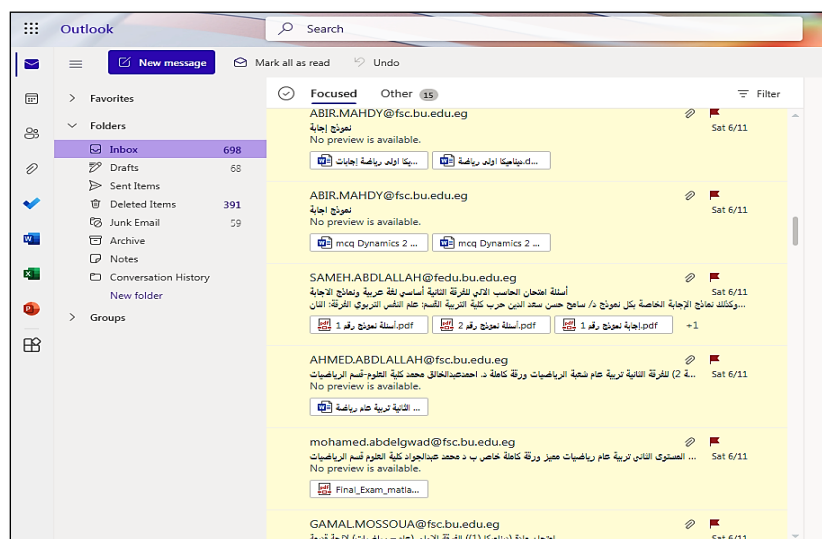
Outlook

Search

New message

Mark all as read

Undo

Favorites

Folders

Inbox 698

Drafts 68

Sent Items

Deleted Items 391

Junk Email 59

Archive

Notes

Conversation History

New folder

Groups

Focused

Other 15

Filter

ABIR.MAHDY@fsc.bu.edu.eg
نموذج إجابة
No preview is available.
Sat 6/11
يكا اولى رياضة إجابات ...
ميناميكا اولى رياضة.d...

ABIR.MAHDY@fsc.bu.edu.eg
نموذج إجابة
No preview is available.
Sat 6/11
mcq Dynamics 2 ...
mcq Dynamics 2 ...

SAMEH.ABDLALLAH@fedu.bu.edu.eg
أسئلة امتحان الحاسب الالي للفرقة الثانية أساسي لغة عربية ونماذج الاجابة
Sat 6/11
وكذلك نماذج الإجابة الخاصة بكل نموذج د/ سامح حسن سعد الدين حرب كلية التربية القسم: علم النفس التربوي الفرقة: الثان...
إجابة نموذج رقم 1.pdf
أسئلة نموذج رقم 2.pdf
أسئلة نموذج رقم 1.pdf
+1

AHMED.ABDLALLAH@fsc.bu.edu.eg
2) للفرقة الثانية تربية عام شعبة الرياضيات ورقة كاملة د. احمدعبدالخالق محمد كلية العلوم-قسم الرياضيات
Sat 6/11
No preview is available.
الثانية تربية عام رياضة ...

mohamed.abdelgwad@fsc.bu.edu.eg
المستوى الثاني تربية عام رياضيات مميز ورقة كاملة خاص ب د محمد عبدالجواد كلية العلوم قسم الرياضيات
Sat 6/11
No preview is available.
Final_Exam_matla...

GAMAL.MOSSOUA@fsc.bu.edu.eg
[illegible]
Sat 6/11